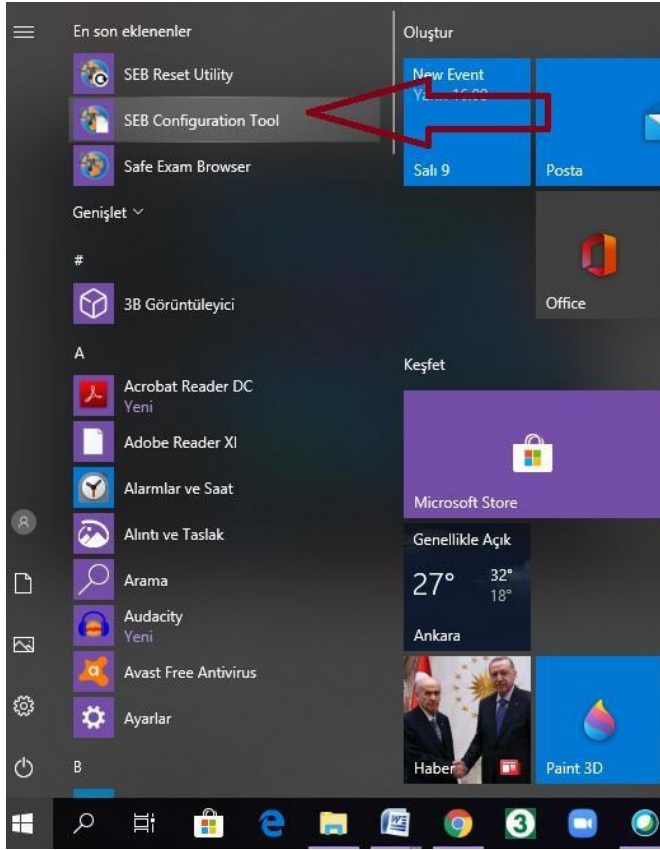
En son eklenenler

SEB Reset Utility

SEB Configuration Tool

Safe Exam Browser

Genişlet

#

3B Görüntüleyici

A

Acrobat Reader DC
Yeni

Adobe Reader XI

Alarmlar ve Saat

Alıntı ve Taslak

Arama

Audacity
Yeni

Avast Free Antivirus

Ayarlar

B

Oluştur

New Event
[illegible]

Salı 9

Posta

Office

Keşfet

Microsoft Store

Genellikle Açık

27°

32°
18°

Ankara

Haber

Paint 3D